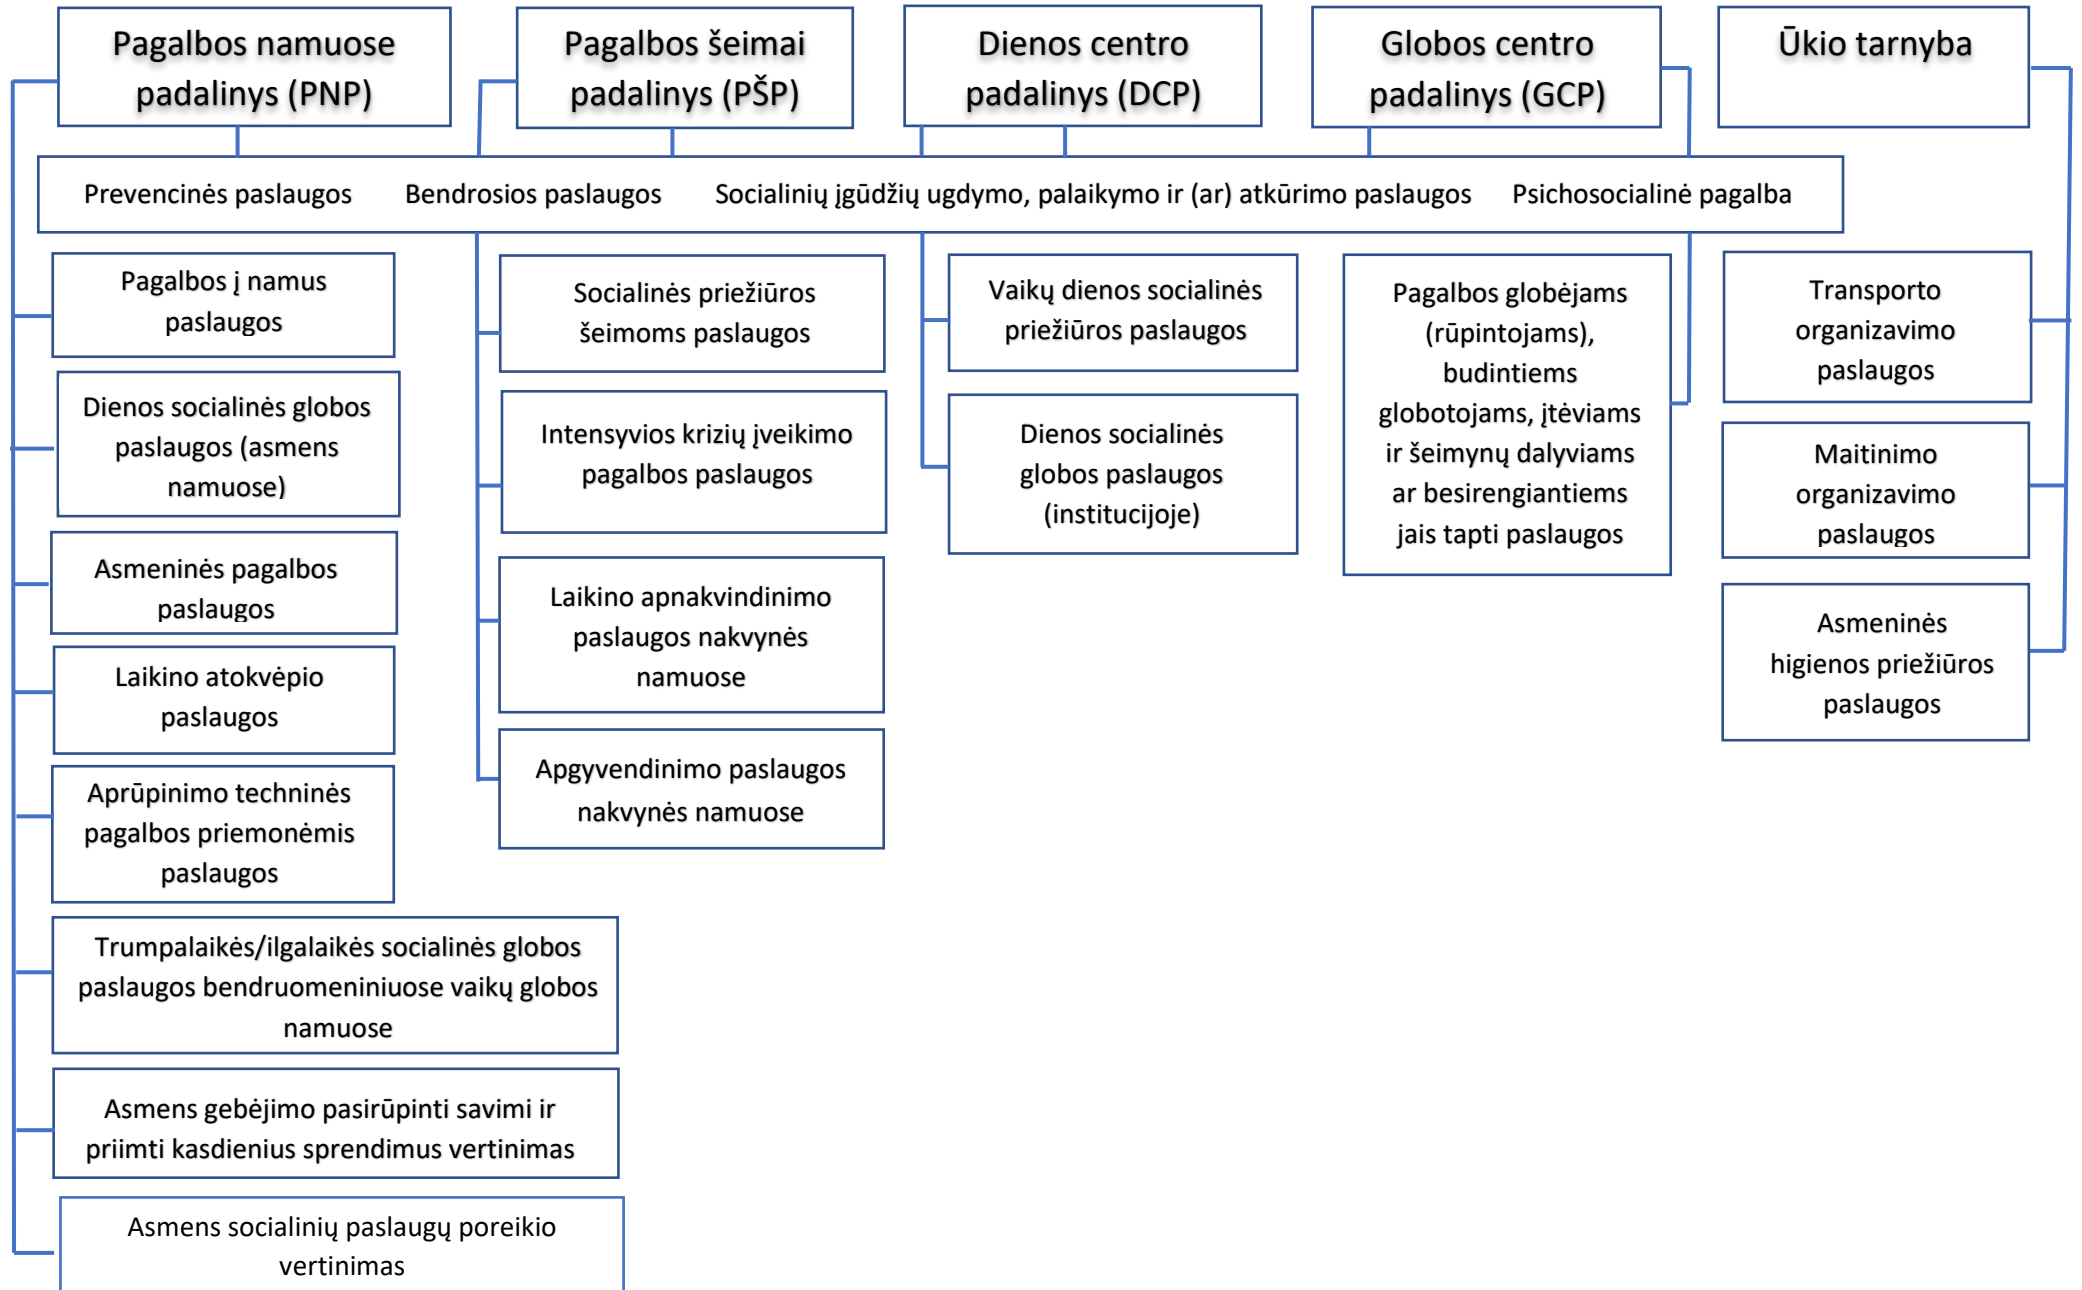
Pagalbos namuose padalinys (PNP)

Pagalbos šeimai padalinys (PŠP)

Dienos centro padalinys (DCP)

Globos centro padalinys (GCP)

Ūkio tarnyba

Prevencinės paslaugos

Bendrosios paslaugos

Socialinių įgūdžių ugdymo, palaikymo ir (ar) atkūrimo paslaugos

Psichosocialinė pagalba

Pagalbos į namus paslaugos

Dienos socialinės globos paslaugos (asmens namuose)

Asmeninės pagalbos paslaugos

Laikino atokvėpio paslaugos

Aprūpinimo techninės pagalbos priemonėmis paslaugos

Trumpalaikės/ilgalaikės socialinės globos paslaugos bendruomeniniuose vaikų globos namuose

Asmens gebėjimo pasirūpinti savimi ir priimti kasdienius sprendimus vertinimas

Asmens socialinių paslaugų poreikio vertinimas

Socialinės priežiūros šeimoms paslaugos

Intensyvios krizių įveikimo pagalbos paslaugos

Laikino apnakvindinimo paslaugos nakvynės namuose

Apgyvendinimo paslaugos nakvynės namuose

Vaikų dienos socialinės priežiūros paslaugos

Dienos socialinės globos paslaugos (institucijoje)

Pagalbos globėjams (rūpintojams), budintiems globotojams, įtėviams ir šeimynų dalyviams ar besirengiantiems jais tapti paslaugos

Transporto organizavimo paslaugos

Maitinimo organizavimo paslaugos

Asmeninės higienos priežiūros paslaugos